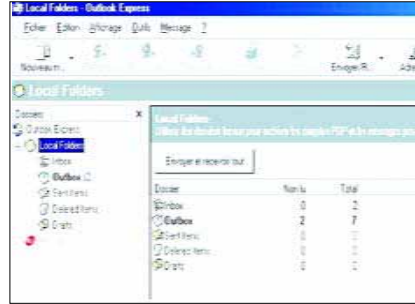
Local Folders - Outlook Express

Fichier Edition Affichage Outils Message ?

Nouveau...

Envoyer/R...

Adr

Local Folders

Dossiers

Outlook Express

Local Folders

Inbox

Outbox

Sent Items

Deleted Items

Drafts

Local Folders

Utilisez les dossiers locaux pour archiver les courriers POP et les messages pour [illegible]

Envoyer et recevoir tout

| Dossier | Non lu | Total |
|---|---|---|
| Inbox | 0 | 2 |
| Outbox | 2 | 7 |
| Sent Items | 0 | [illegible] |
| Deleted Items | 0 | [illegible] |
| Drafts | 0 | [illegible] |